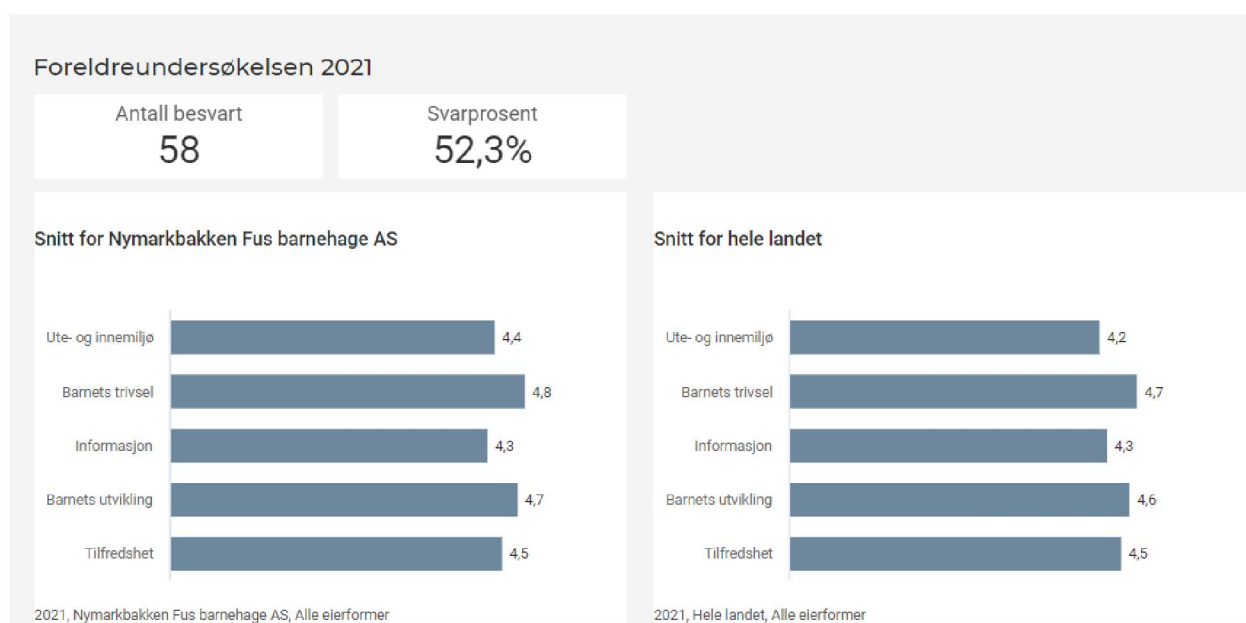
Foreldreundersøkelsen 2021

Antall besvart
58

Svarprosent
52,3%

Snitt for Nymarkbakken Fus barnehage AS

Ute- og innemiljø 4,4
Barnets trivsel 4,8
Informasjon 4,3
Barnets utvikling 4,7
Tilfredshet 4,5

2021, Nymarkbakken Fus barnehage AS, Alle eierformer

Snitt for hele landet

Ute- og innemiljø 4,2
Barnets trivsel 4,7
Informasjon 4,3
Barnets utvikling 4,6
Tilfredshet 4,5

2021, Hele landet, Alle eierformer